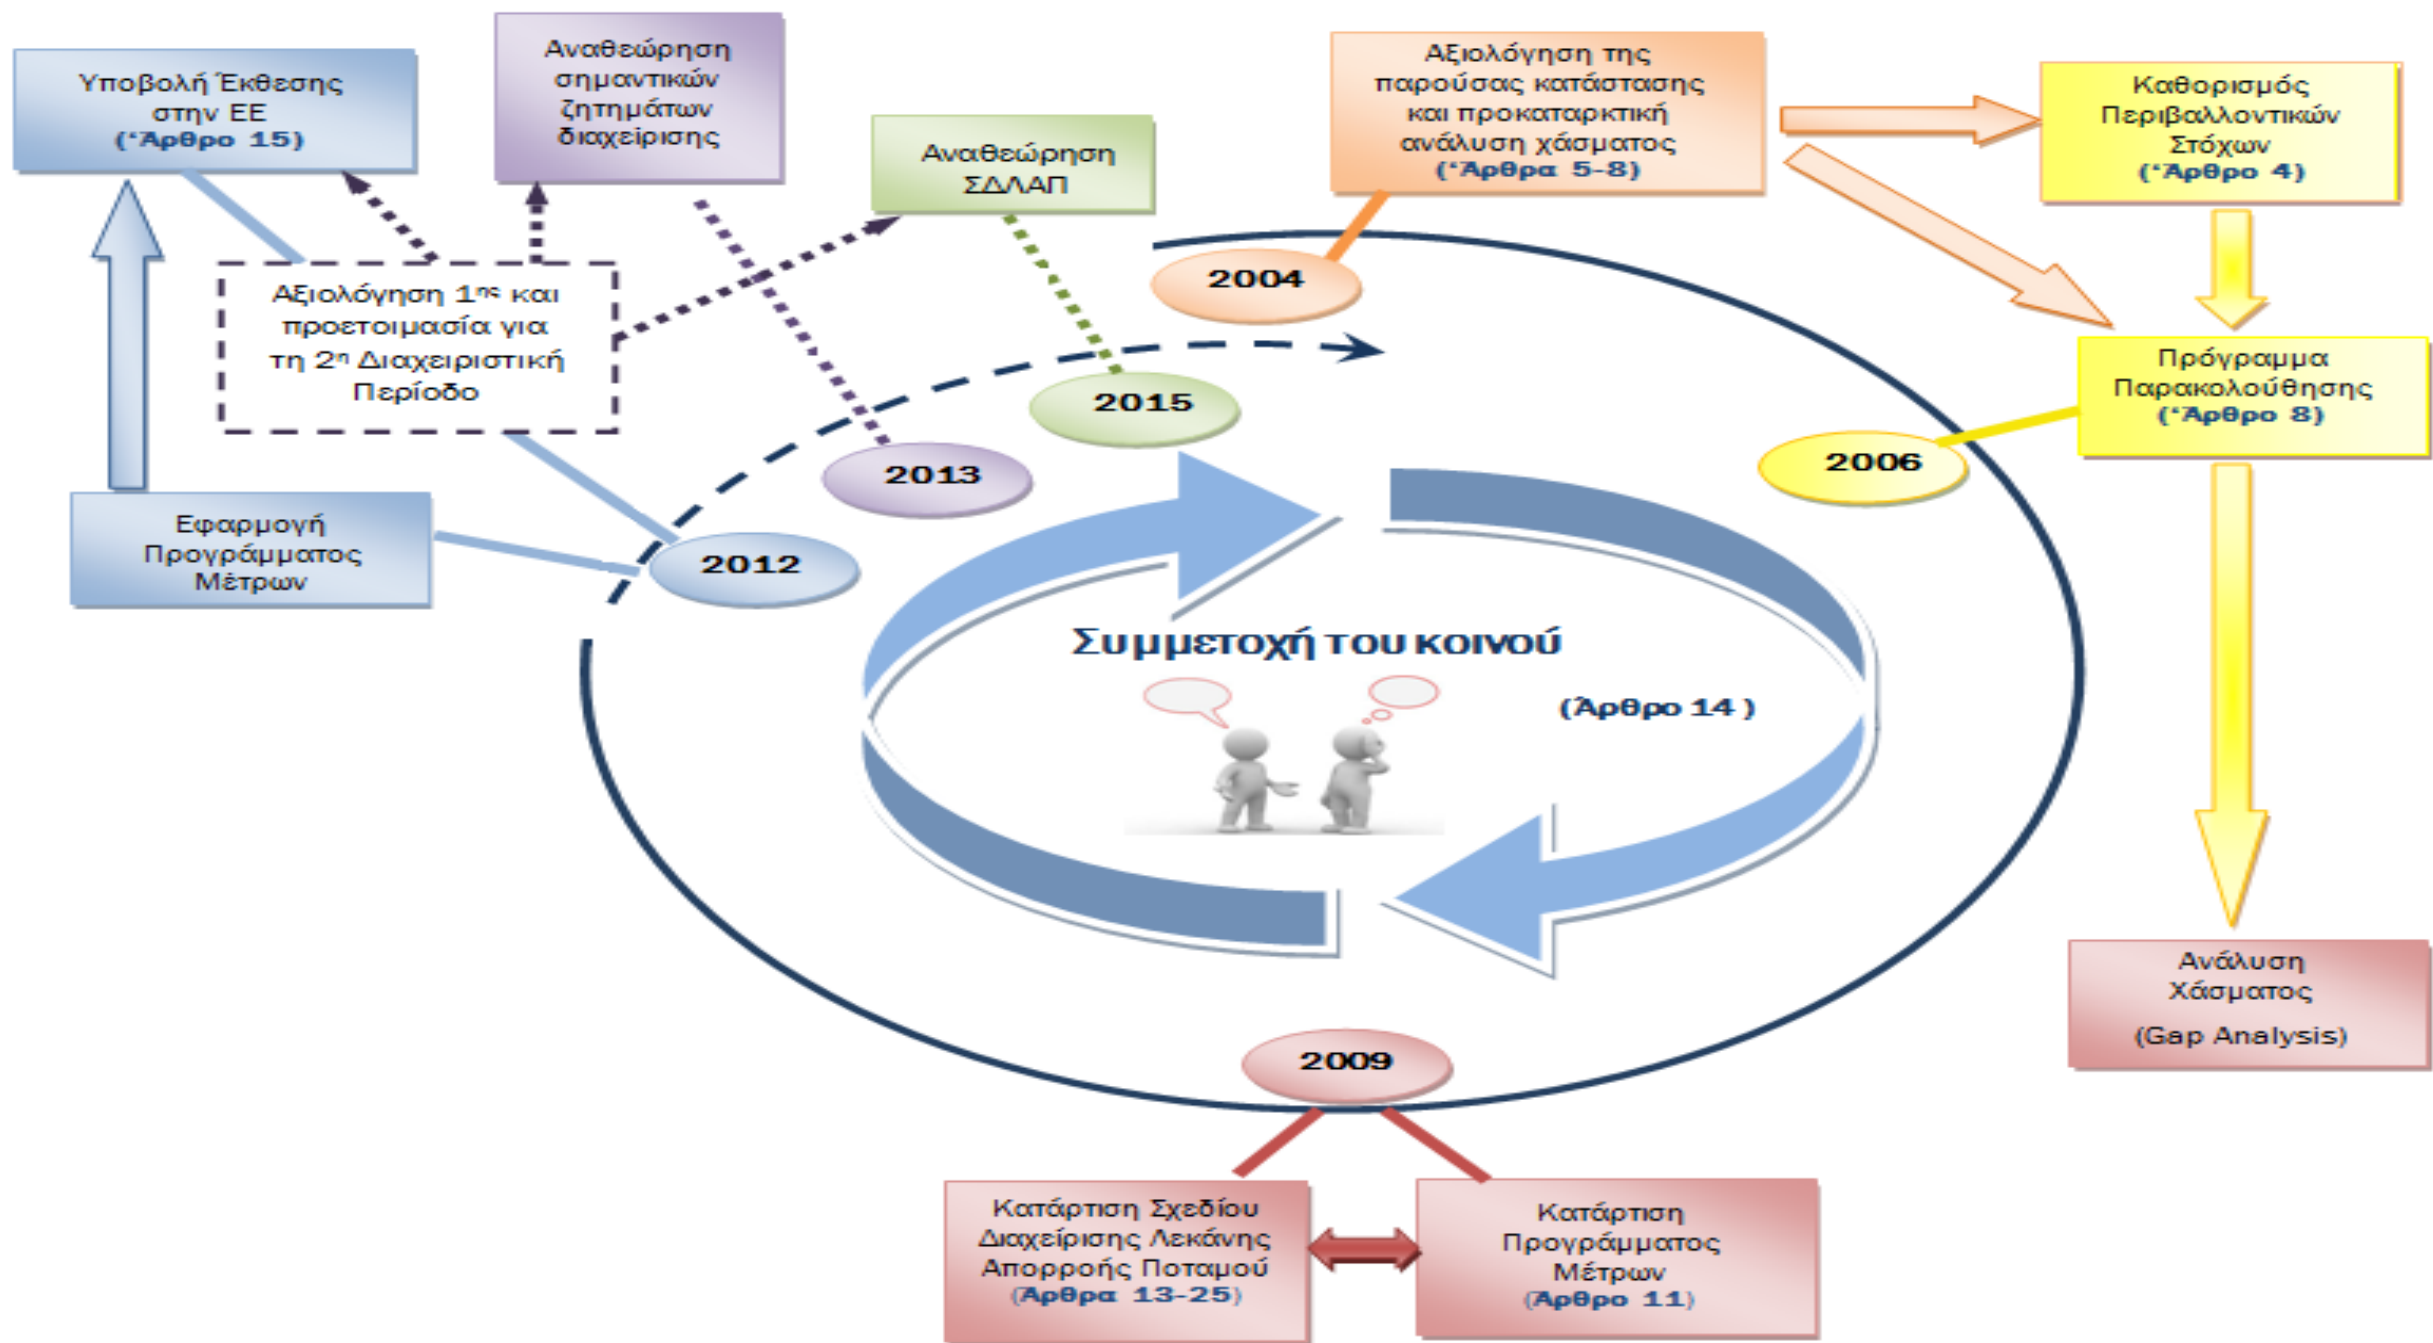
Υποβολή Έκθεσης στην ΕΕ ('Άρθρο 15)

Αναθεώρηση σημαντικών ζητημάτων διαχείρισης

Αναθεώρηση ΣΔΛΑΠ

Αξιολόγηση της παρούσας κατάστασης και προκαταρκτική ανάλυση χάσματος ('Άρθρα 5-8)

Καθορισμός Περιβαλλοντικών Στόχων ('Άρθρο 4)

Αξιολόγηση 1ης και προετοιμασία για τη 2η Διαχειριστική Περίοδο

2004

2015

2013

2012

2006

Πρόγραμμα Παρακολούθησης ('Άρθρο 8)

Εφαρμογή Προγράμματος Μέτρων

Συμμετοχή του κοινού

(Άρθρο 14 )

Ανάλυση Χάσματος

(Gap Analysis)

2009

Κατάρτιση Σχεδίου Διαχείρισης Λεκάνης Απορροής Ποταμού (Άρθρα 13-25)

Κατάρτιση Προγράμματος Μέτρων (Άρθρο 11)